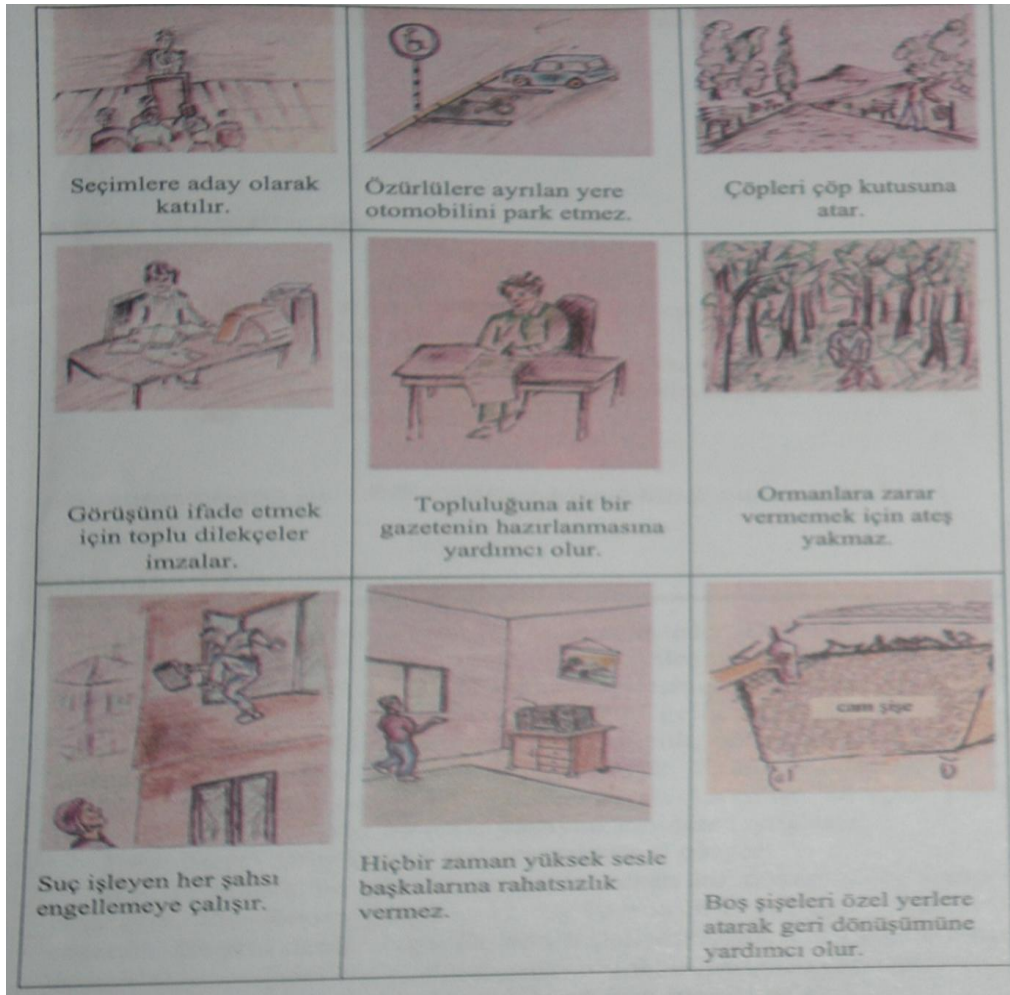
Seçimlere aday olarak katılır.

Özürlülere ayrılan yere otomobilini park etmez.

Çöpleri çöp kutusuna atar.

Görüşünü ifade etmek için toplu dilekçeler imzalar.

Topluluğuna ait bir gazetenin hazırlanmasına yardımcı olur.

Ormanlara zarar vermemek için ateş yakmaz.

Suç işleyen her şahsı engellemeye çalışır.

Hiçbir zaman yüksek sesle başkalarına rahatsızlık vermez.

cam şişe

Boş şişeleri özel yerlere atarak geri dönüşümüne yardımcı olur.